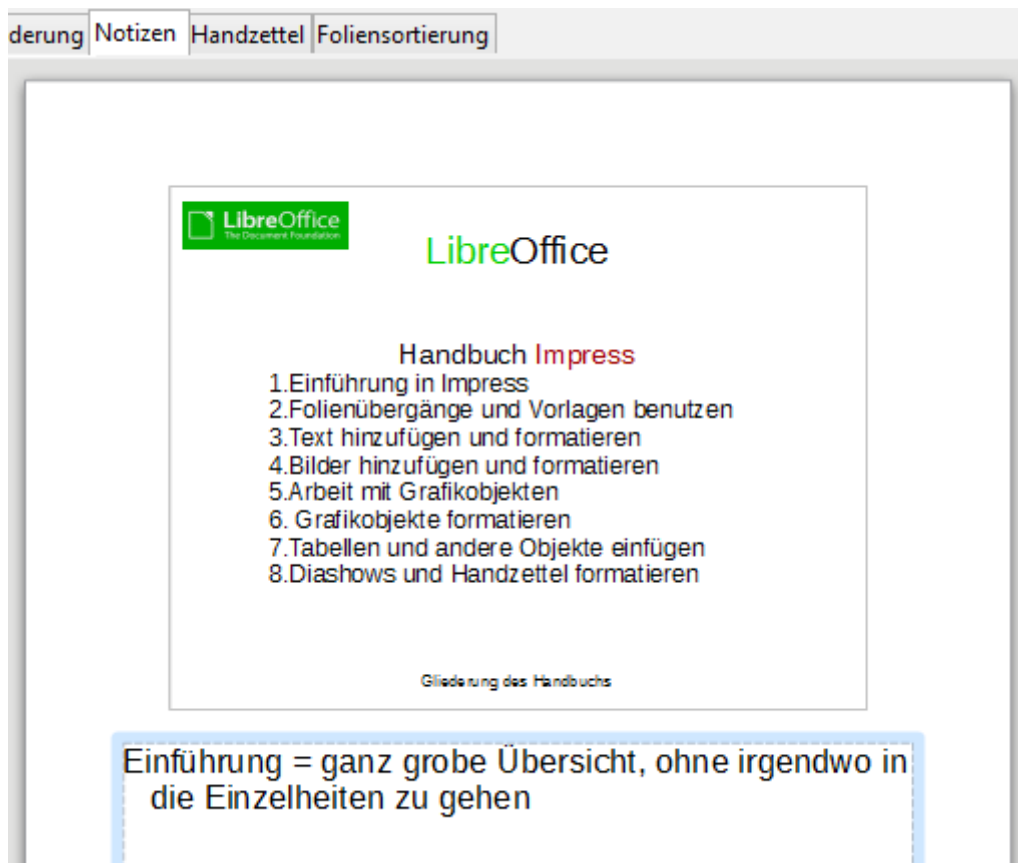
derung Notizen Handzettel Foliensortierung

LibreOffice
The Document Foundation

LibreOffice

Handbuch Impress
1.Einführung in Impress
2.Folienübergänge und Vorlagen benutzen
3.Text hinzufügen und formatieren
4.Bilder hinzufügen und formatieren
5.Arbeit mit Grafikobjekten
6. Grafikobjekte formatieren
7.Tabellen und andere Objekte einfügen
8.Diashows und Handzettel formatieren

Gliederung des Handbuchs

Einführung = ganz grobe Übersicht, ohne irgendwo in die Einzelheiten zu gehen